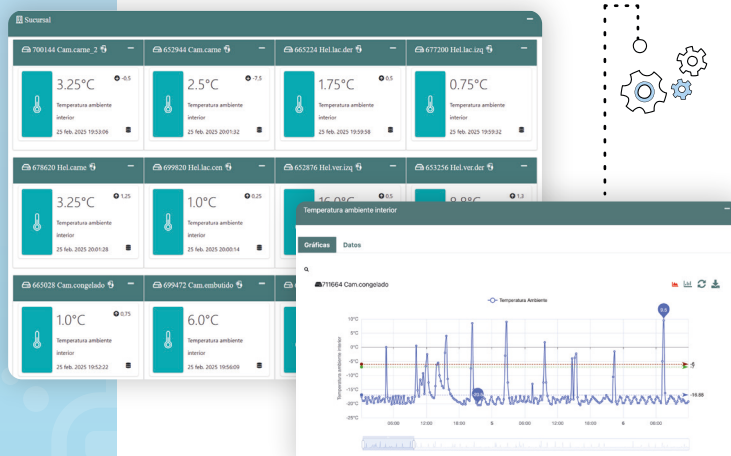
Sucursal

700144 Cam.carne_2
3.25°C
-0,5
Temperatura ambiente interior
25 feb. 2025 19:53:06

652944 Cam.carne
2.5°C
-7,5
Temperatura ambiente interior
25 feb. 2025 20:01:32

665224 Hel.lac.der
1.75°C
0,5
Temperatura ambiente interior
25 feb. 2025 19:59:58

677200 Hel.lac.izq
0.75°C
Temperatura ambiente interior
25 feb. 2025 19:59:32

678620 Hel.carne
3.25°C
1,25
Temperatura ambiente interior
25 feb. 2025 20:01:28

699820 Hel.lac.cen
1.0°C
0,25
Temperatura ambiente interior
25 feb. 2025 20:00:14

652876 Hel.ver.izq
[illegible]
0,5

653256 Hel.ver.der
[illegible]
1,3

665028 Cam.congelado
1.0°C
0,75
Temperatura ambiente interior
25 feb. 2025 19:52:22

699472 Cam.embutido
6.0°C
Temperatura ambiente interior
25 feb. 2025 19:56:09

Temperatura ambiente interior
Gráficas
Datos
711664 Cam.congelado
Temperatura Ambiente
Temperatura ambiente interior
10°C
5°C
0°C
-5°C
-10°C
-15°C
-20°C
-25°C
5.5
-19.88
06:00
12:00
18:00
5
06:00
12:00
18:00
6
06:00